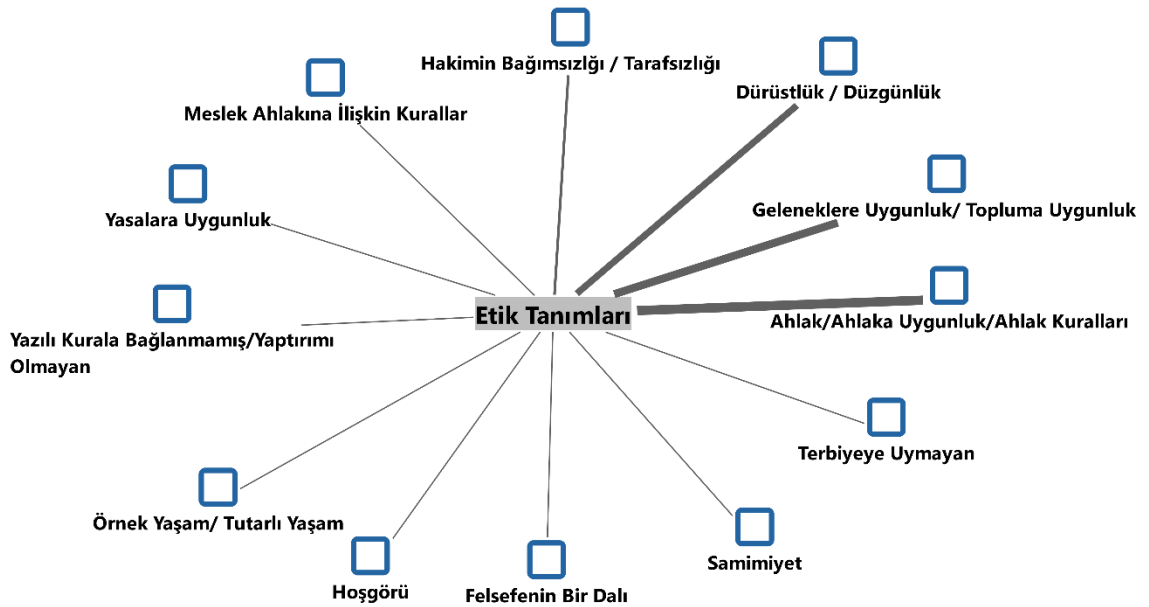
Etik Tanımları

Hakimin Bağımsızlığı / Tarafsızlığı

Dürüstlük / Düzgünlük

Meslek Ahlakına İlişkin Kurallar

Geleneklere Uygunluk/ Topluma Uygunluk

Yasalara Uygunluk

Ahlak/Ahlaka Uygunluk/Ahlak Kuralları

Yazılı Kurala Bağlanmamış/Yaptırımı Olmayan

Terbiyeye Uymayan

Örnek Yaşam/ Tutarlı Yaşam

Samimiyet

Hoşgörü

Felsefenin Bir Dalı